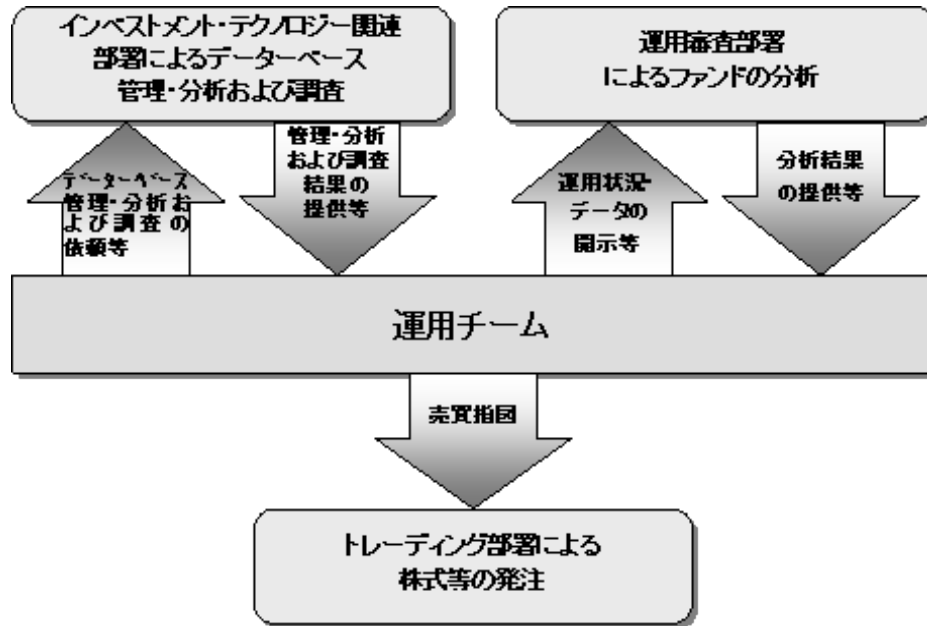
インベストメント・テクノロジー関連部署によるデーターベース管理・分析および調査

運用審査部署によるファンドの分析

データーベース管理・分析および調査の依頼等

管理・分析および調査結果の提供等

運用状況・データの開示等

分析結果の提供等

運用チーム

売買指図

トレーディング部署による株式等の発注